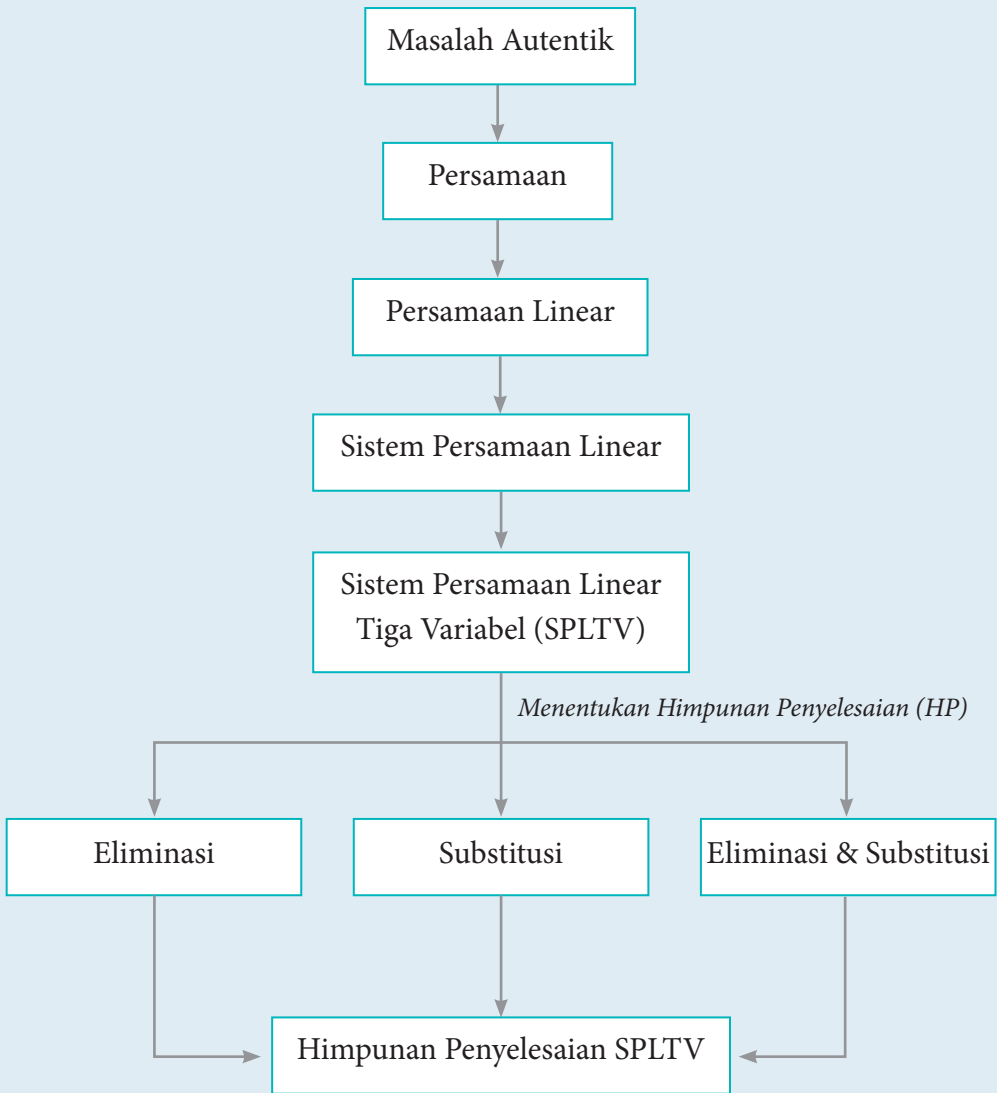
Masalah Autentik

Persamaan

Persamaan Linear

Sistem Persamaan Linear

Sistem Persamaan Linear Tiga Variabel (SPLTV)

*Menentukan Himpunan Penyelesaian (HP)*

Eliminasi

Substitusi

Eliminasi & Substitusi

Himpunan Penyelesaian SPLTV